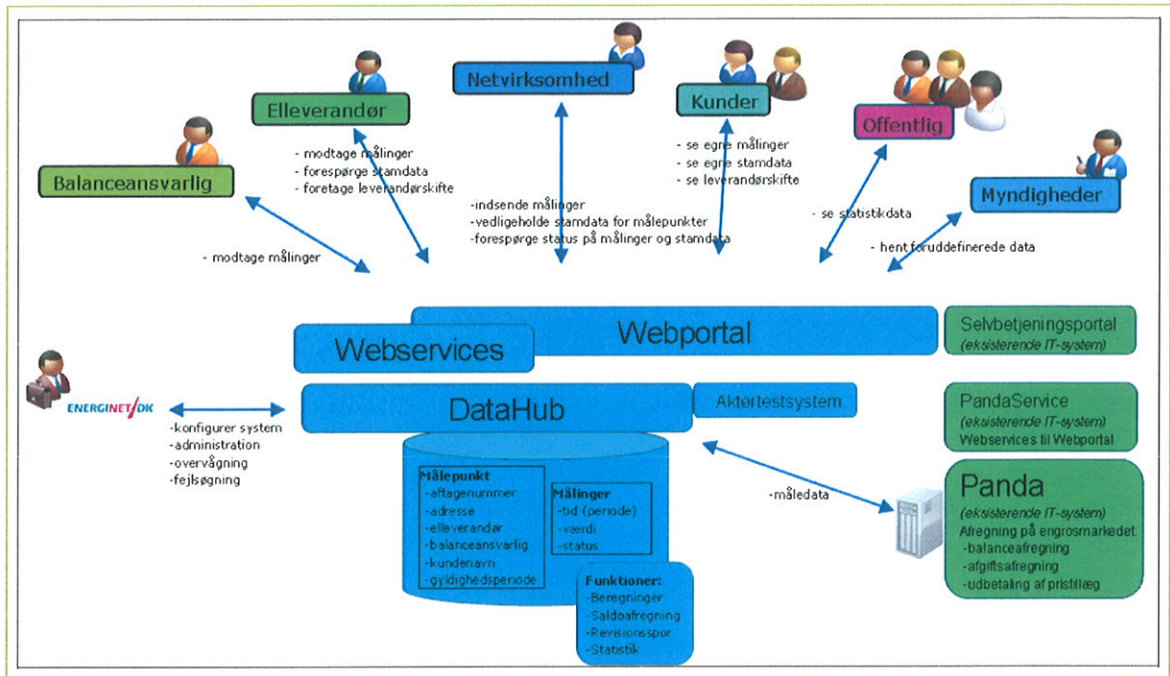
Netvirksomhed

Kunder

Elleverandør

Offentlig

Balanceansvarlig

Myndigheder

- modtage målinger
- forespørge stamdata
- foretage leverandørskifte

- se egne målinger
- se egne stamdata
- se leverandørskifte

-indsende målinger
-vedligeholde stamdata for målepunkter
-forespørge status på målinger og stamdata

- se statistikdata

- hent foruddefinerede data

- modtage målinger

Webportal

Webservices

Selvbetjeningsportal
(eksisterende IT-system)

ENERGINET DK

-konfigurer system
-administration
-overvågning
-fejlsøgning

DataHub

Aktørtestsystem

PandaService
(eksisterende IT-system)
Webservices til Webportal

Målepunkt
-aftagenummer
-adresse
-elleverandør
-balanceansvarlig
-kundenavn
-gyldighedsperiode

Målinger
-tid (periode)
-værdi
-status

-måledata

Panda
(eksisterende IT-system)
Afregning på engrosmarkedet:
-balanceafregning
-afgiftsafregning
-udbetaling af pristillæg

Funktioner:
-Beregninger
-Saldoafregning
-Revisionsspor
-Statistik